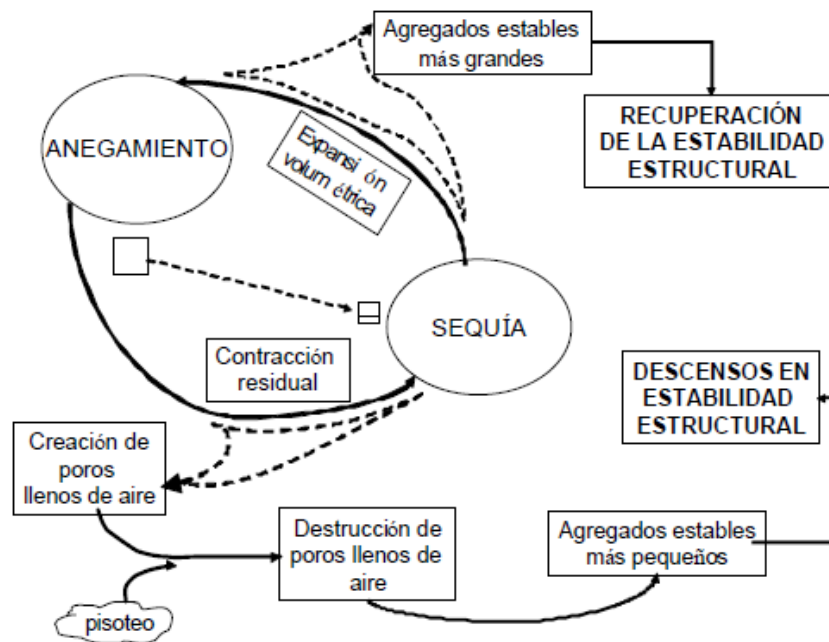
Agregados estables más grandes

RECUPERACIÓN DE LA ESTABILIDAD ESTRUCTURAL

ANEGAMIENTO

Expansi ón volum étrica

SEQUÍA

Contracción residual

DESCENSOS EN ESTABILIDAD ESTRUCTURAL

Creación de poros llenos de aire

Destrucción de poros llenos de aire

Agregados estables más pequeños

pisoteo